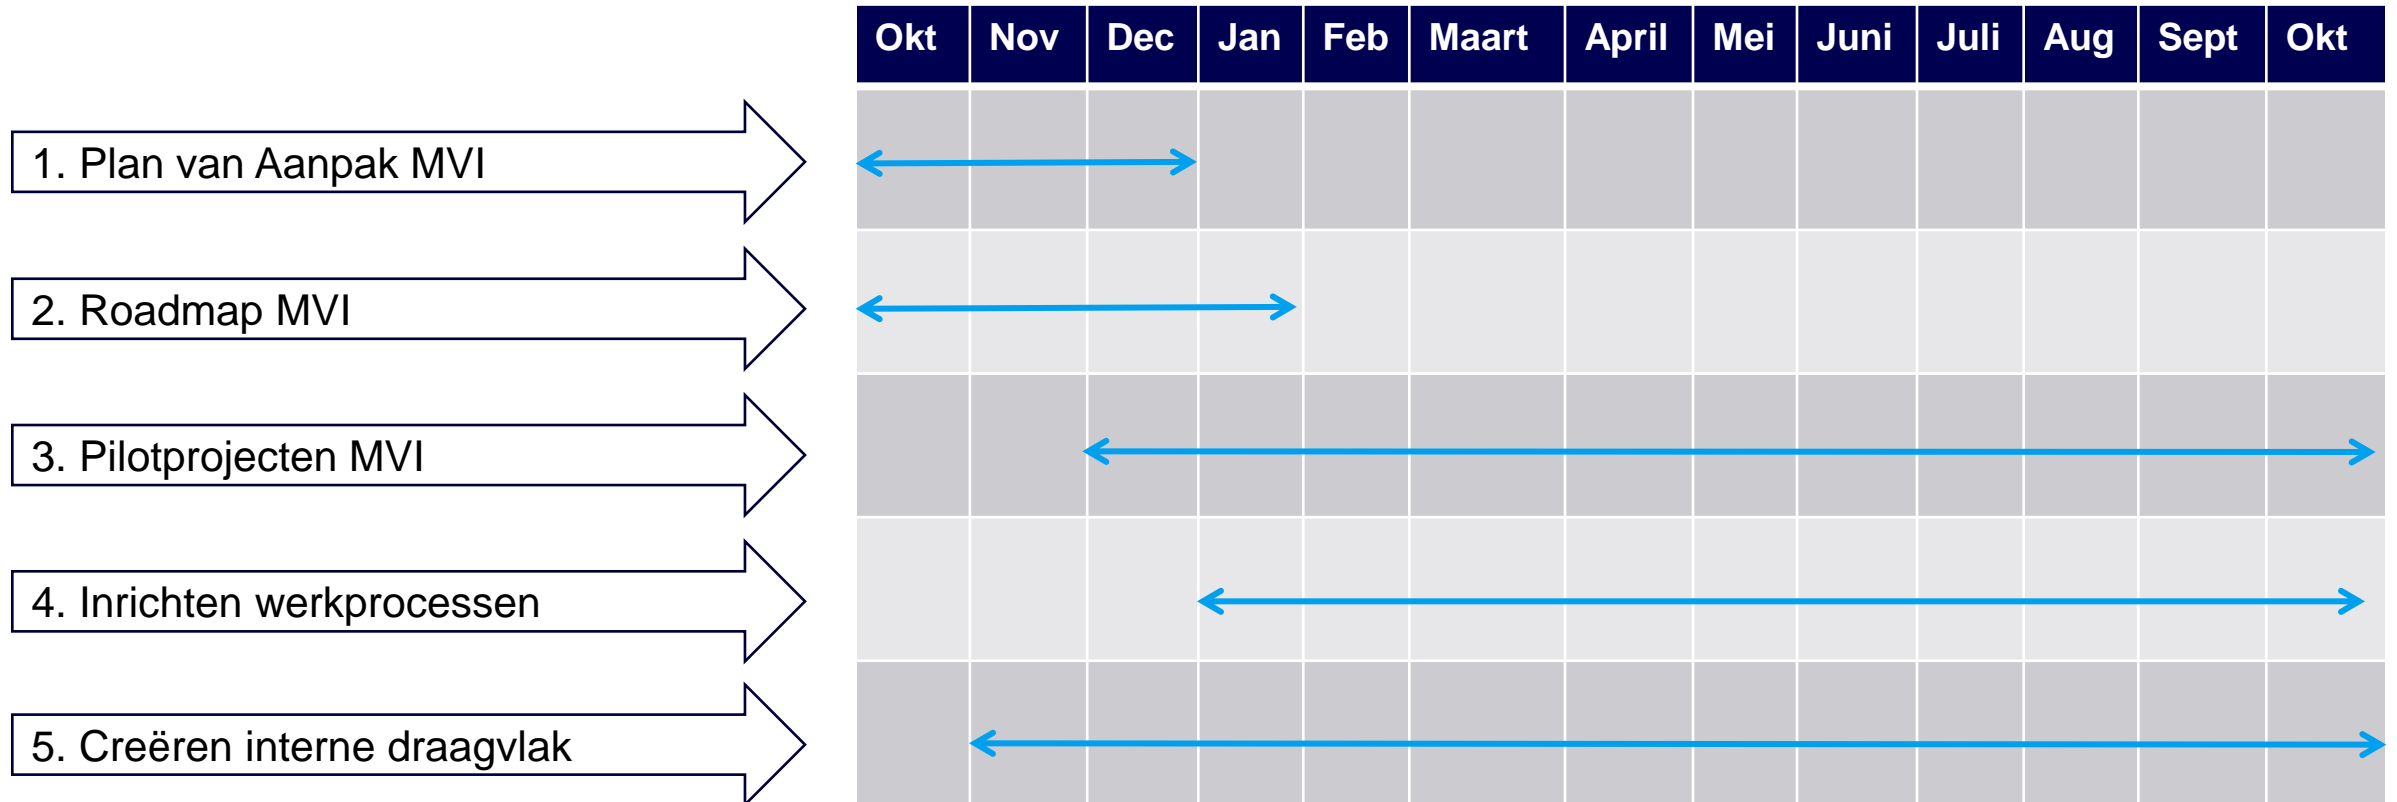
| Okt | Nov | Dec | Jan | Feb | Maart | April | Mei | Juni | Juli | Aug | Sept | Okt |
|---|---|---|---|---|---|---|---|---|---|---|---|---|

1. Plan van Aanpak MVI

2. Roadmap MVI

3. Pilotprojecten MVI

4. Inrichten werkprocessen

5. Creëren interne draagvlak